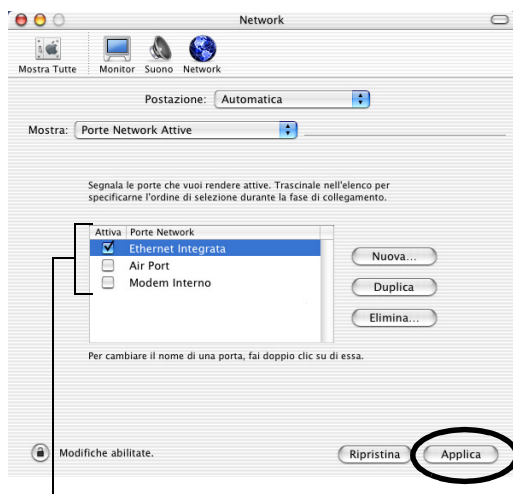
Network

Mostra Tutte Monitor Suono Network

Postazione: Automatica

Mostra: Porte Network Attive

Segnala le porte che vuoi rendere attive. Trascinale nell'elenco per specificarne l'ordine di selezione durante la fase di collegamento.

| Attiva | Porte Network |
|---|---|
| ☑ | Ethernet Integrata |
| ☐ | Air Port |
| ☐ | Modem Interno |

Nuova...

Duplica

Elimina...

Per cambiare il nome di una porta, fai doppio clic su di essa.

Modifiche abilitate.

Ripristina

Applica